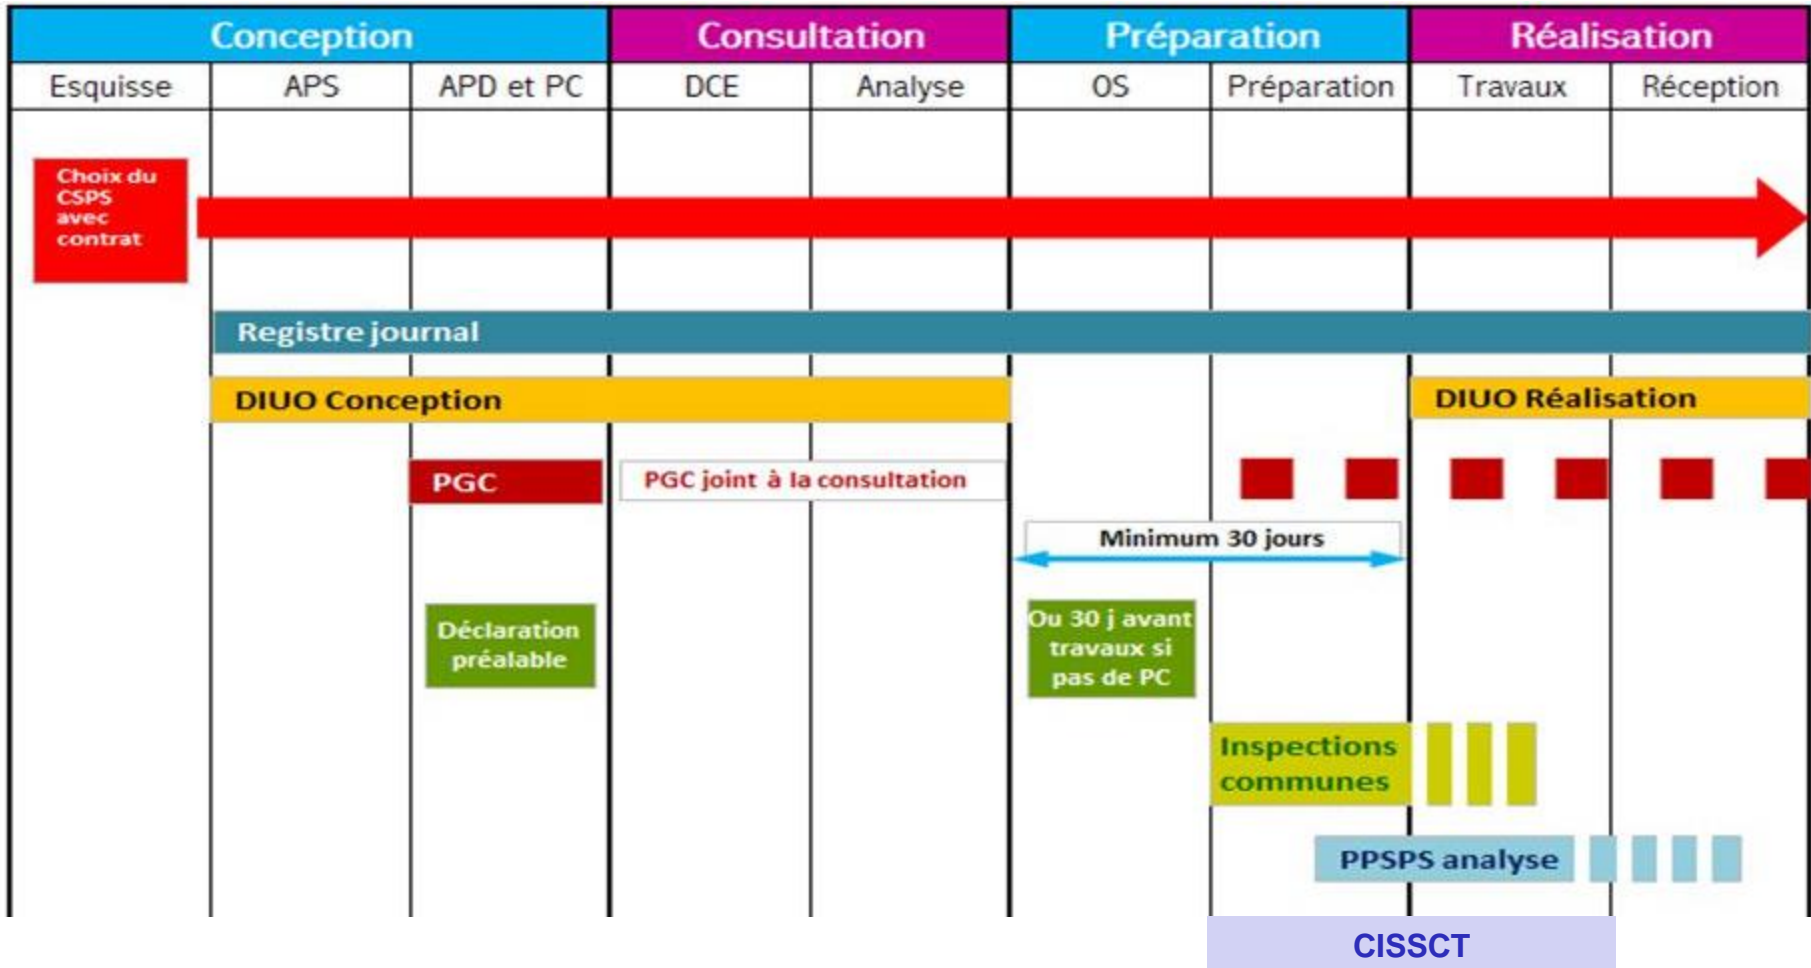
| Conception | | | Consultation | | Préparation | | Réalisation | |
|---|---|---|---|---|---|---|---|---|
| Esquisse | APS | APD et PC | DCE | Analyse | OS | Préparation | Travaux | Réception |

Choix du CSPS avec contrat

Registre journal

DIUO Conception

DIUO Réalisation

PGC

PGC joint à la consultation

Minimum 30 jours

Déclaration préalable

Ou 30 j avant travaux si pas de PC

Inspections communes

PPSPS analyse

CISSCT